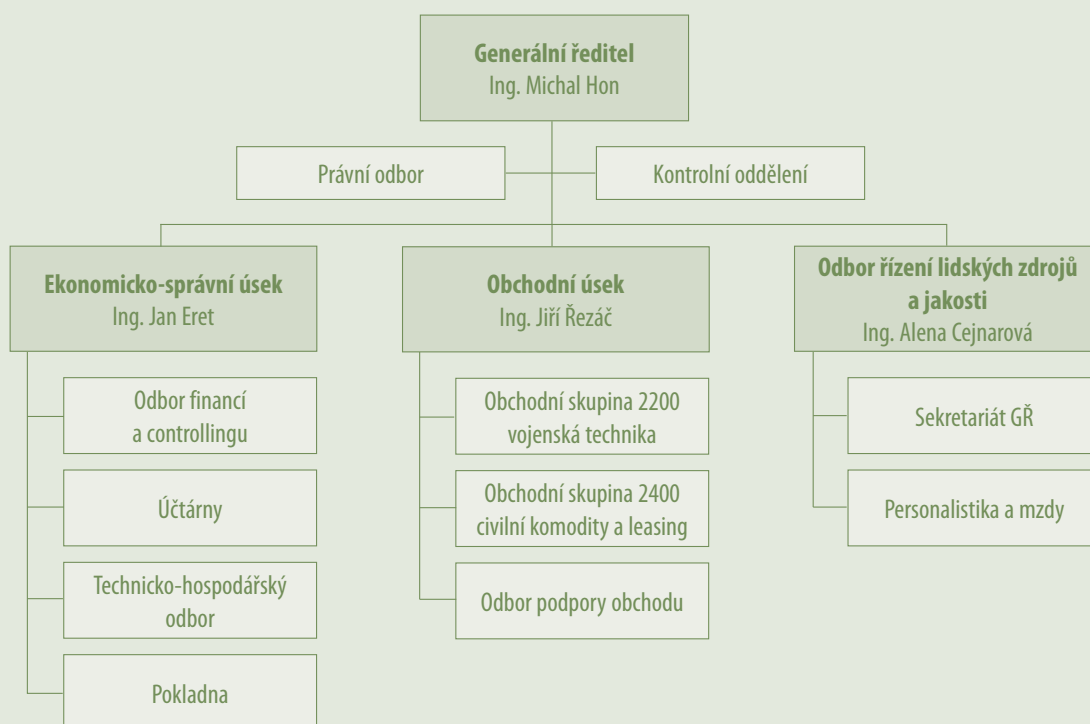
**Generální ředitel**
Ing. Michal Hon

Právní odbor

Kontrolní oddělení

**Ekonomicko-správní úsek**
Ing. Jan Eret

Odbor financí a controllingu

Účtárny

Technicko-hospodářský odbor

Pokladna

**Obchodní úsek**
Ing. Jiří Řezáč

Obchodní skupina 2200 vojenská technika

Obchodní skupina 2400 civilní komodity a leasing

Odbor podpory obchodu

**Odbor řízení lidských zdrojů a jakosti**
Ing. Alena Cejnarová

Sekretariát GŘ

Personalistika a mzdy